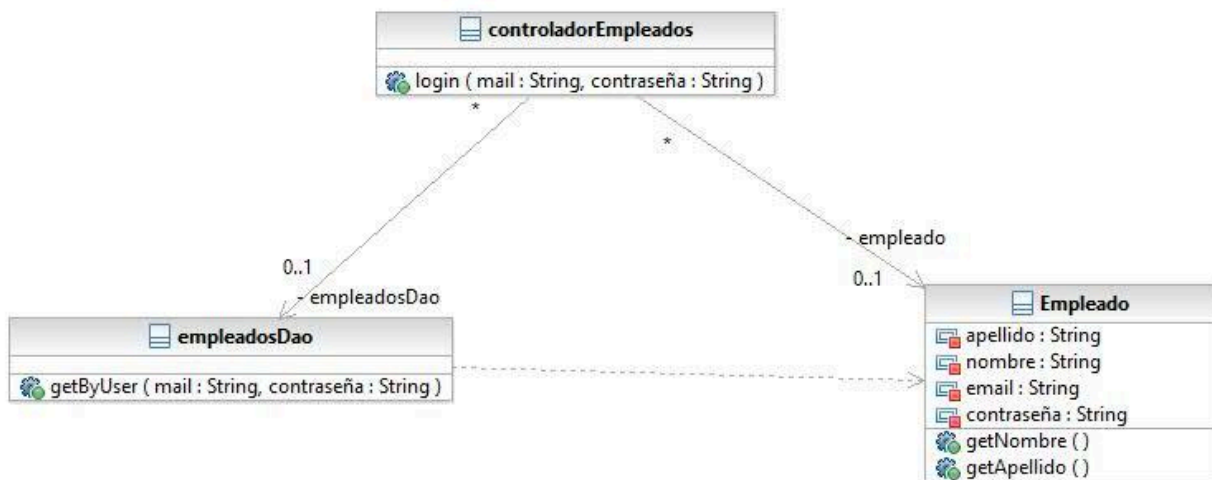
controladorEmpleados

login ( mail : String, contraseña : String )

*

*

0..1

- empleadosDao

- empleado

0..1

empleadosDao

getByUser ( mail : String, contraseña : String )

Empleado

apellido : String
nombre : String
email : String
contraseña : String
getNombre ( )
getApellido ( )